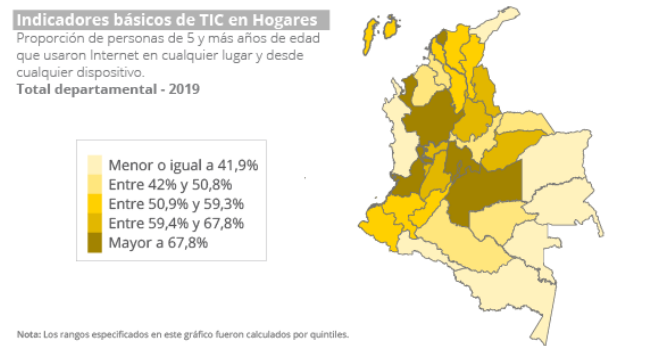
Indicadores básicos de TIC en Hogares

Proporción de personas de 5 y más años de edad que usaron Internet en cualquier lugar y desde cualquier dispositivo.

Total departamental - 2019

Menor o igual a 41,9%
Entre 42% y 50,8%
Entre 50,9% y 59,3%
Entre 59,4% y 67,8%
Mayor a 67,8%

Nota: Los rangos especificados en este gráfico fueron calculados por quintiles.